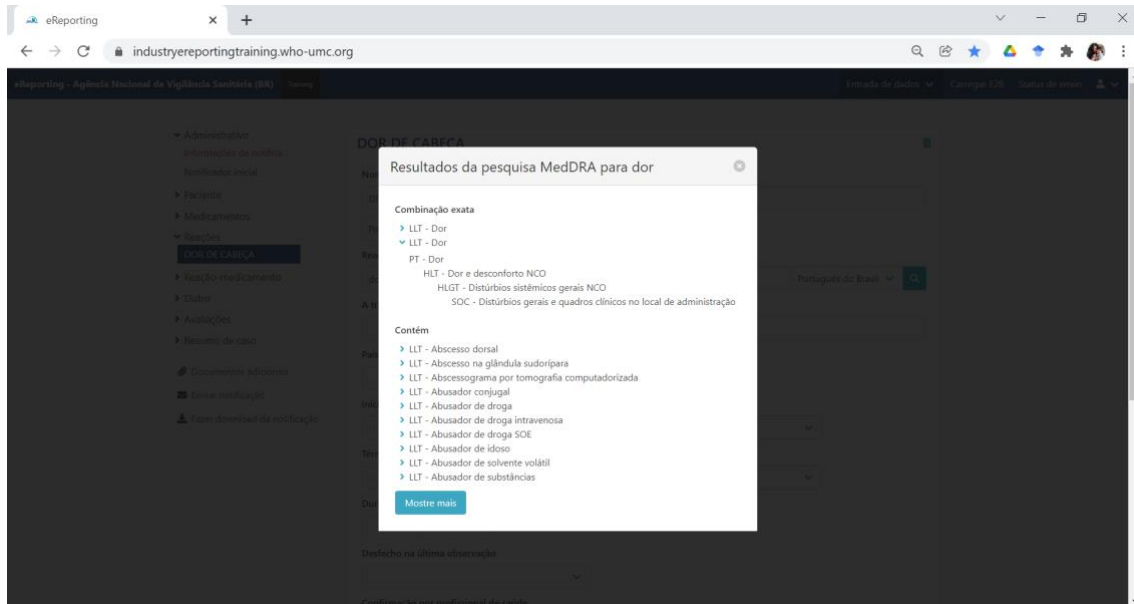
eReporting
industryereportingtraining.who-umc.org
eReporting - Agência Nacional de Vigilância Sanitária (BR) Training
Entrada de dados Carregar E2B Status de envio

Administrativo
Informações da notifica
Notificador inicial
Paciente
Medicamentos
Reações
DOR DE CABEÇA
Reação-medicamento
Outro
Avaliações
Resumo do caso
Documentos adicionais
Enviar notificação
Fazer download da notificação

DOR DE CABEÇA
Português do Brasil
Desfecho na última observação

Resultados da pesquisa MedDRA para dor

Combinação exata
LLT - Dor
LLT - Dor
PT - Dor
HLT - Dor e desconforto NCO
HLGT - Distúrbios sistêmicos gerais NCO
SOC - Distúrbios gerais e quadros clínicos no local de administração

Contém
LLT - Abscesso dorsal
LLT - Abscesso na glândula sudorípara
LLT - Abscessograma por tomografia computadorizada
LLT - Abusador conjugal
LLT - Abusador de droga
LLT - Abusador de droga intravenosa
LLT - Abusador de droga SOE
LLT - Abusador de idoso
LLT - Abusador de solvente volátil
LLT - Abusador de substâncias

Mostre mais